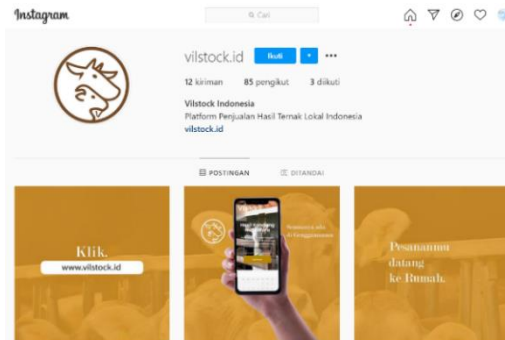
Instagram

Cari

vilstock.id Ikuti •••

12 kiriman 85 pengikut 3 diikuti

Vilstock Indonesia
Platform Penjualan Hasil Ternak Lokal Indonesia
vilstock.id

POSTINGAN DITANDAI

Klik.
www.vilstock.id

Pesananmu datang ke Rumah.